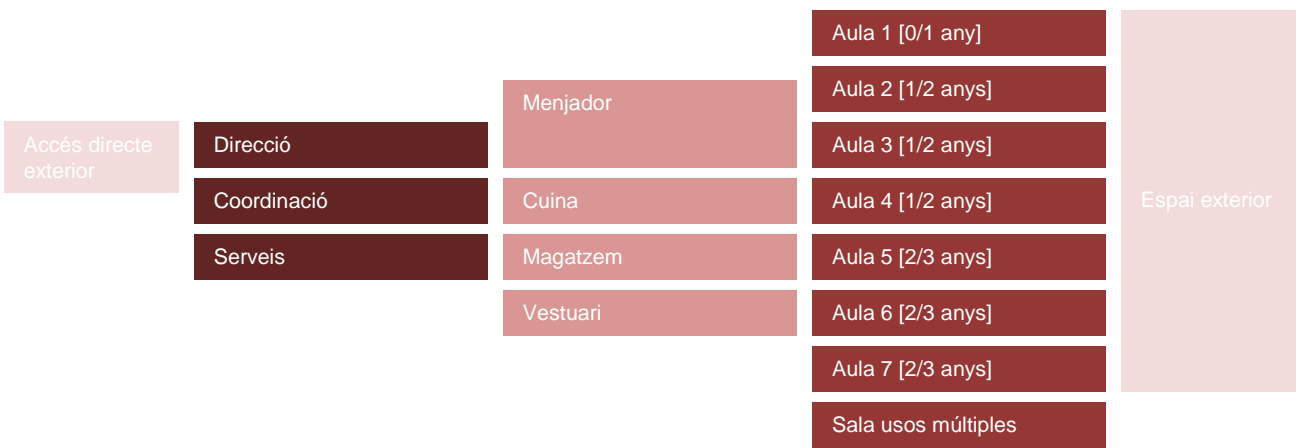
Accés directe exterior

Direcció

Coordinació

Serveis

Menjador

Cuina

Magatzem

Vestuari

Aula 1 [0/1 any]

Aula 2 [1/2 anys]

Aula 3 [1/2 anys]

Aula 4 [1/2 anys]

Aula 5 [2/3 anys]

Aula 6 [2/3 anys]

Aula 7 [2/3 anys]

Sala usos múltiples

Espai exterior